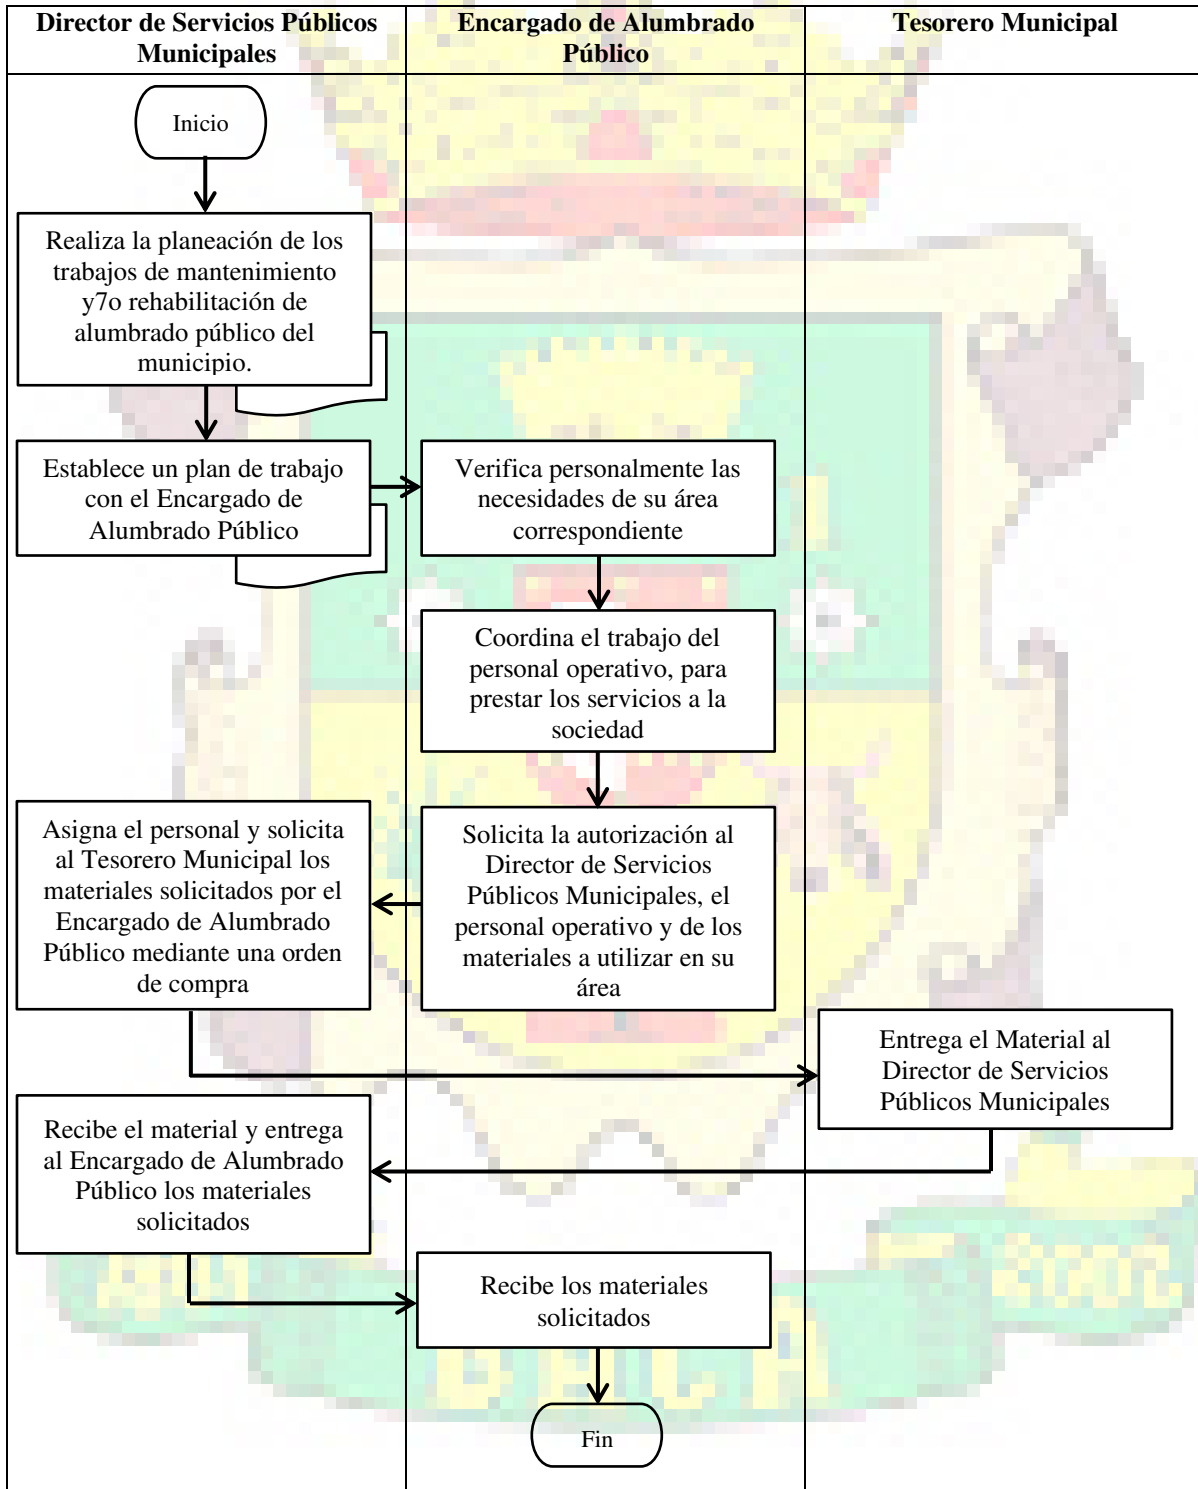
**Director de Servicios Públicos Municipales**

**Encargado de Alumbrado Público**

**Tesorero Municipal**

Inicio

Realiza la planeación de los trabajos de mantenimiento y7o rehabilitación de alumbrado público del municipio.

Establece un plan de trabajo con el Encargado de Alumbrado Público

Verifica personalmente las necesidades de su área correspondiente

Coordina el trabajo del personal operativo, para prestar los servicios a la sociedad

Solicita la autorización al Director de Servicios Públicos Municipales, el personal operativo y de los materiales a utilizar en su área

Asigna el personal y solicita al Tesorero Municipal los materiales solicitados por el Encargado de Alumbrado Público mediante una orden de compra

Entrega el Material al Director de Servicios Públicos Municipales

Recibe el material y entrega al Encargado de Alumbrado Público los materiales solicitados

Recibe los materiales solicitados

Fin